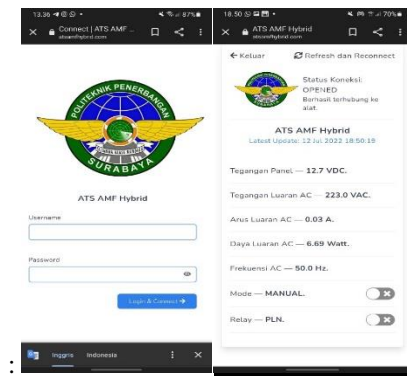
13.36 ✉ ◎ ◎ •
87%
×
Connect | ATS AMF ...
atsamfhybrid.com

POLITEKNIK PENERBANGAN
SURABAYA

ATS AMF Hybrid

Username

Password

Login & Connect →

Inggris Indonesia

18.50 ◎ ✉ •
70%
×
ATS AMF Hybrid
atsamfhybrid.com

← Keluar
Refresh dan Reconnect

Status Koneksi: OPENED
Berhasil terhubung ke alat.

ATS AMF Hybrid
Latest Update: 12 Jul 2022 18:50:19

Tegangan Panel — 12.7 VDC.

Tegangan Luaran AC — 223.0 VAC.

Arus Luaran AC — 0.03 A.

Daya Luaran AC — 6.69 Watt.

Frekuensi AC — 50.0 Hz.

Mode — MANUAL.

Relay — PLN.